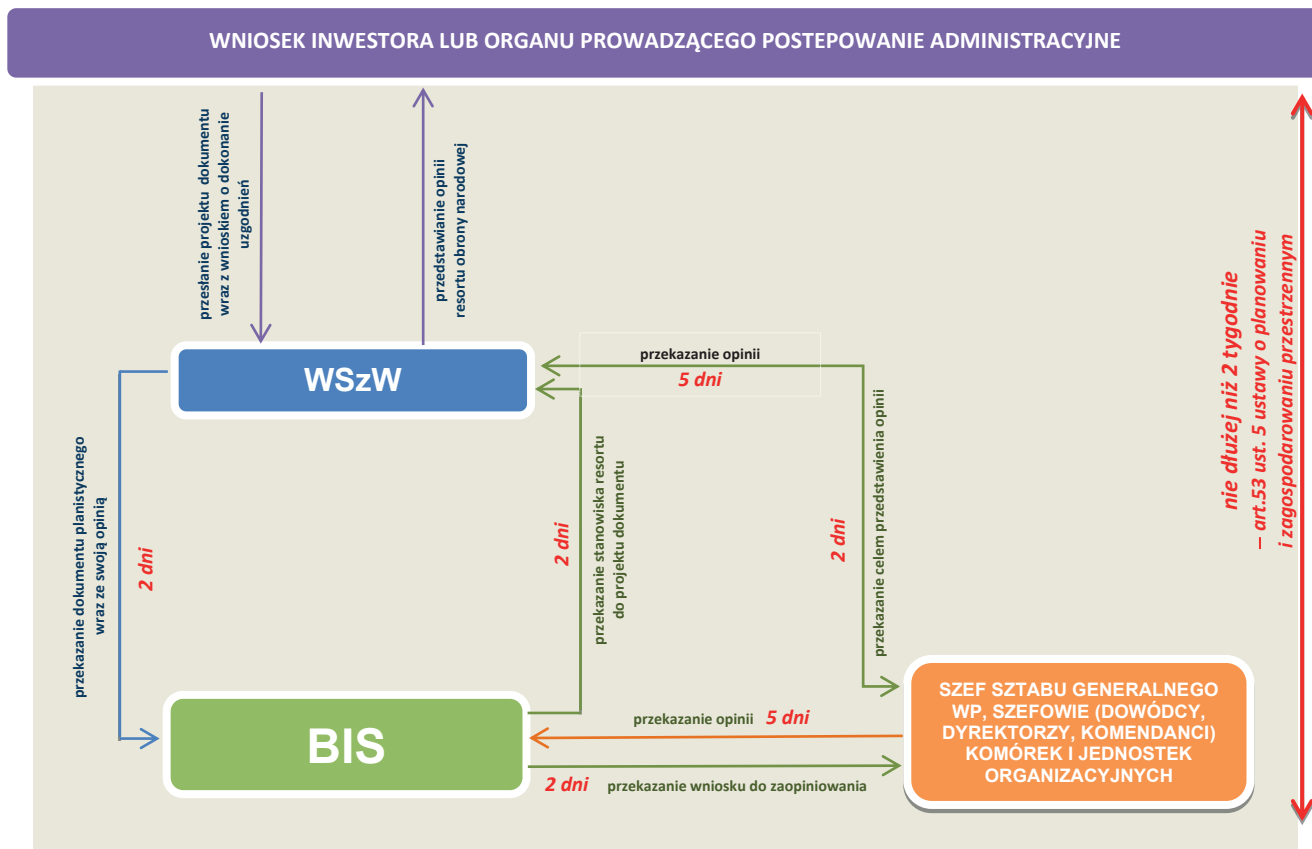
WNIOSEK INWESTORA LUB ORGANU PROWADZĄCEGO POSTEPOWANIE ADMINISTRACYJNE

przesłanie projektu dokumentu wraz z wnioskiem o dokonanie uzgodnień

przedstawianie opinii resortu obrony narodowej

przekazanie opinii
5 dni

WSzW

przekazanie dokumentu planistycznego wraz ze swoją opinią
2 dni

2 dni
przekazanie stanowiska resortu do projektu dokumentu

2 dni
przekazanie celem przedstawienia opinii

nie dłużej niż 2 tygodnie
– art.53 ust. 5 ustawy o planowaniu i zagospodarowaniu przestrzennym

BIS

przekazanie opinii 5 dni

2 dni przekazanie wniosku do zaopiniowania

SZEF SZTABU GENERALNEGO WP, SZEFOWIE (DOWÓDCY, DYREKTORZY, KOMENDANCI) KOMÓREK I JEDNOSTEK ORGANIZACYJNYCH